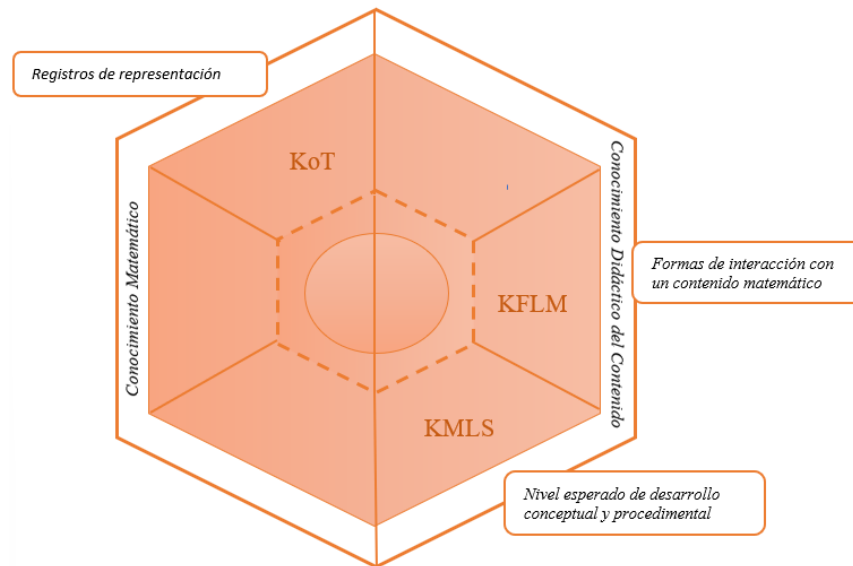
Registros de representación

Conocimiento Matemático

KoT

KFLM

KMLS

Conocimiento Didáctico del Contenido

Formas de interacción con un contenido matemático

Nivel esperado de desarrollo conceptual y procedimental